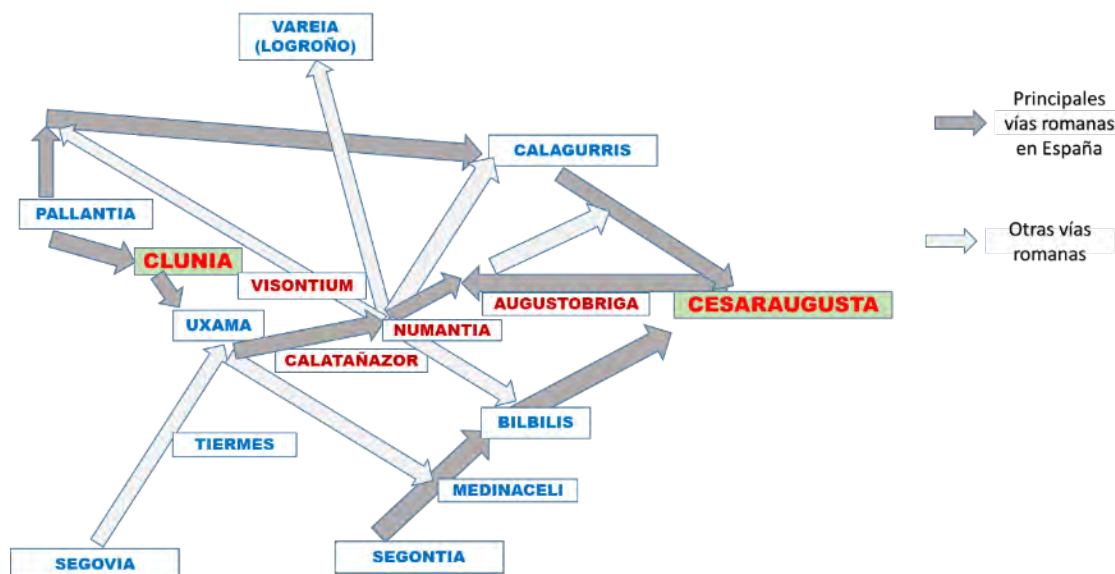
VAREIA (LOGROÑO)

Principales vías romanas en España

CALAGURRIS

PALLANTIA

Otras vías romanas

CLUNIA

VISONTIUM

AUGUSTOBRIGA

CESARAUGUSTA

UXAMA

NUMANTIA

CALATAÑAZOR

BILBILIS

TIERMES

MEDINACELI

SEGOVIA

SEGONTIA